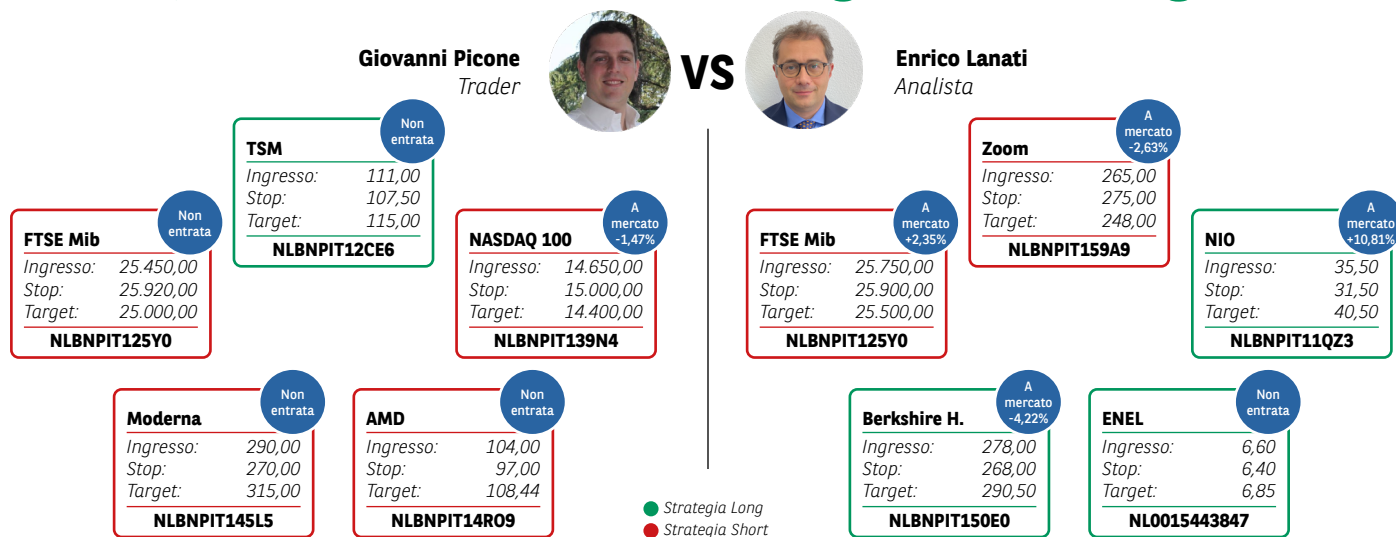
Giovanni Picone
Trader

VS

Enrico Lanati
Analista

TSM
Non entrata
Ingresso: 111,00
Stop: 107,50
Target: 115,00
NLBNPIT12CE6

FTSE Mib
Non entrata
Ingresso: 25.450,00
Stop: 25.920,00
Target: 25.000,00
NLBNPIT125Y0

NASDAQ 100
A mercato -1,47%
Ingresso: 14.650,00
Stop: 15.000,00
Target: 14.400,00
NLBNPIT139N4

Moderna
Non entrata
Ingresso: 290,00
Stop: 270,00
Target: 315,00
NLBNPIT145L5

AMD
Non entrata
Ingresso: 104,00
Stop: 97,00
Target: 108,44
NLBNPIT14RO9

Zoom
A mercato -2,63%
Ingresso: 265,00
Stop: 275,00
Target: 248,00
NLBNPIT159A9

FTSE Mib
A mercato +2,35%
Ingresso: 25.750,00
Stop: 25.900,00
Target: 25.500,00
NLBNPIT125Y0

NIO
A mercato +10,81%
Ingresso: 35,50
Stop: 31,50
Target: 40,50
NLBNPIT11QZ3

Berkshire H.
A mercato -4,22%
Ingresso: 278,00
Stop: 268,00
Target: 290,50
NLBNPIT150E0

ENEL
Non entrata
Ingresso: 6,60
Stop: 6,40
Target: 6,85
NL0015443847

Strategia Long
Strategia Short